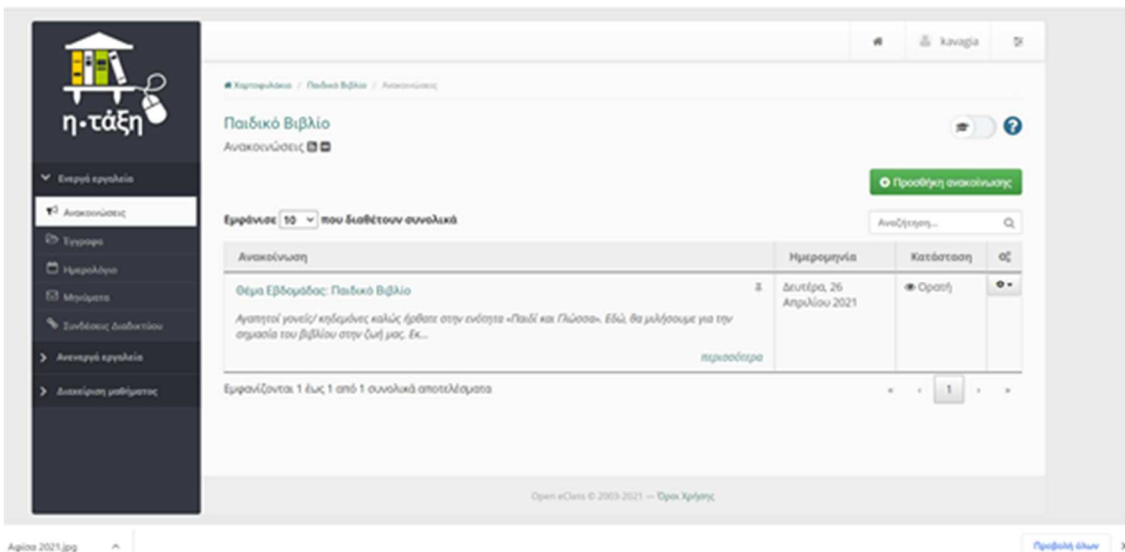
η·τάξη

Ενεργά εργαλεία

Ανακοινώσεις

Έγγραφα

Ημερολόγιο

Μηνύματα

Συνδέσεις Διαδικτύου

Ανενεργά εργαλεία

Διαχείριση μαθήματος

kavagia

Χαρτοφυλάκιο / Παιδικό Βιβλίο / Ανακοινώσεις

Παιδικό Βιβλίο

Ανακοινώσεις

Προσθήκη ανακοίνωσης

Εμφάνισε 10 που διαθέτουν συνολικά

Αναζήτηση...

| Ανακοίνωση | Ημερομηνία | Κατάσταση |  |
|---|---|---|---|
| Θέμα Εβδομάδας: Παιδικό Βιβλίο<br>Αγαπητοί γονείς/ κηδεμόνες καλώς ήρθατε στην ενότητα «Παιδί και Γλώσσα». Εδώ, θα μιλήσουμε για την σημασία του βιβλίου στην ζωή μας. Εκ...<br>περισσότερα | Δευτέρα, 26 Απριλίου 2021 | Ορατή |  |

Εμφανίζονται 1 έως 1 από 1 συνολικά αποτελέσματα

« ‹ 1 › »

Open eClass © 2003-2021 — Όροι Χρήσης

Αρίσα 2021.jpg

Προβολή όλων